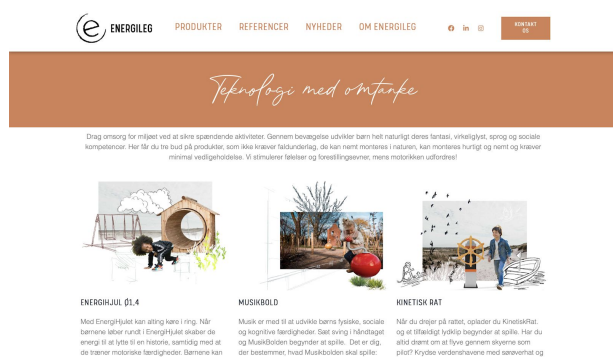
ENERGILEG

PRODUKTER REFERENCER NYHEDER OM ENERGILEG

KONTAKT OS

Teknologi med omtanke

Drag omsorg for miljøet ved at sikre spændende aktiviteter. Gennem bevægelse udvikler børn helt naturligt deres fantasi, virkelighed, sprog og sociale kompetencer. Her får du tre bud på produkter, som ikke kræver faldunderlag, de kan nemt monteres i naturen, kan monteres hurtigt og nemt og kræver minimal vedligeholdelse. Vi stimulerer følelser og forestillingsevner, mens motorikken udfordres!

ENERGIHJUL Ø1,4

Med EnergiHjulet kan alting køre i ring. Når børnene løber rundt i EnergiHjulet skaber de energi til at lytte til en historie, samtidig med at de træner motoriske færdigheder. Børnene kan

MUSIKBOLD

Musik er med til at udvikle børns fysiske, sociale og kognitive færdigheder. Sæt sving i håndtaget og MusikBolden begynder at spille. Det er dig, der bestemmer, hvad Musikbolden skal spille:

KINETISK RAT

Når du drejer på rattet, oplader du KinetiskRat, og et tilfældigt lydklip begynder at spille. Har du altid drømt om at flyve gennem skyerne som pilot? Krydse verdenshavene med sørøverhat og